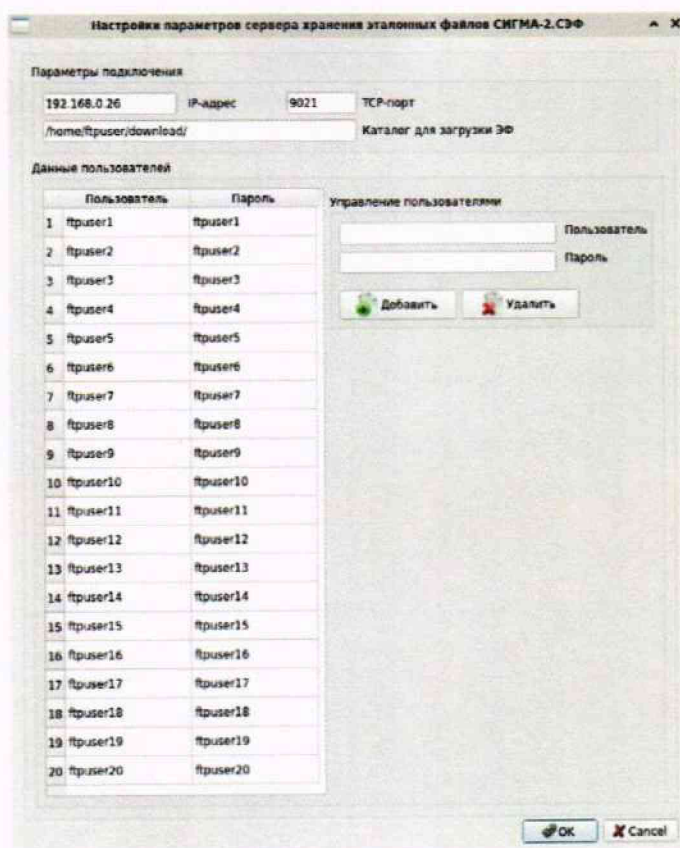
Настройки параметров сервера хранения эталонных файлов СИГМА-2.СЭФ

Параметры подключения

192.168.0.26 IP-адрес 9021 TCP-порт

/home/ftpuser/download/ Каталог для загрузки ЭФ

Данные пользователей

| | Пользователь | Пароль |
|---|---|---|
| 1 | ftpuser1 | ftpuser1 |
| 2 | ftpuser2 | ftpuser2 |
| 3 | ftpuser3 | ftpuser3 |
| 4 | ftpuser4 | ftpuser4 |
| 5 | ftpuser5 | ftpuser5 |
| 6 | ftpuser6 | ftpuser6 |
| 7 | ftpuser7 | ftpuser7 |
| 8 | ftpuser8 | ftpuser8 |
| 9 | ftpuser9 | ftpuser9 |
| 10 | ftpuser10 | ftpuser10 |
| 11 | ftpuser11 | ftpuser11 |
| 12 | ftpuser12 | ftpuser12 |
| 13 | ftpuser13 | ftpuser13 |
| 14 | ftpuser14 | ftpuser14 |
| 15 | ftpuser15 | ftpuser15 |
| 16 | ftpuser16 | ftpuser16 |
| 17 | ftpuser17 | ftpuser17 |
| 18 | ftpuser18 | ftpuser18 |
| 19 | ftpuser19 | ftpuser19 |
| 20 | ftpuser20 | ftpuser20 |

Управление пользователями

Пользователь

Пароль

Добавить Удалить

OK Cancel